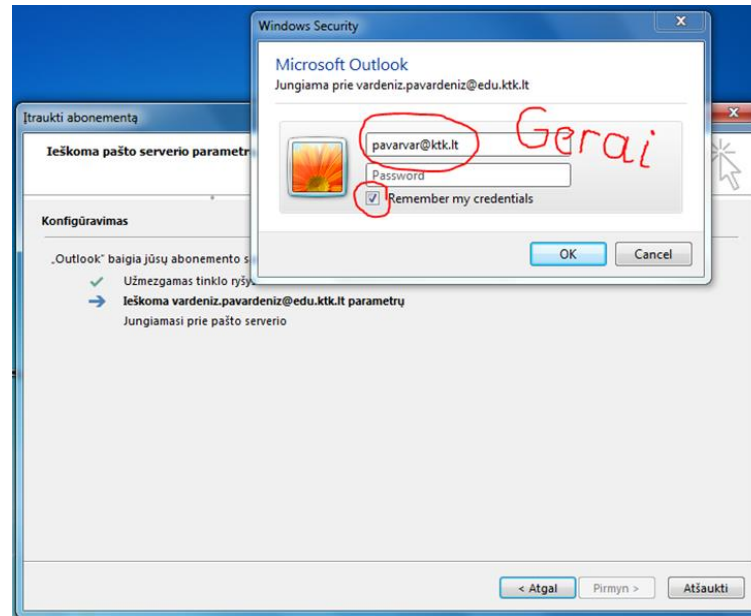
Windows Security

Microsoft Outlook
Jungiama prie vardeniz.pavardeniz@edu.ktk.lt

pavarvar@ktk.lt

Gerai

Password

Remember my credentials

OK

Cancel

Įtraukti abonementą

Ieškoma pašto serverio parametr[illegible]

Konfigūravimas

„Outlook" baigia jūsų abonemento s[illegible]

Užmezgamas tinklo ryš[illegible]

Ieškoma vardeniz.pavardeniz@edu.ktk.lt parametrų

Jungiamasi prie pašto serverio

< Atgal

Pirmyn >

Atšaukti